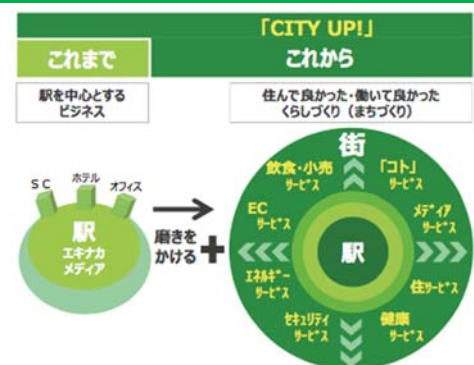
「CITY UP!」

これまで

これから

駅を中心とするビジネス

住んで良かった・働いて良かったくらしづくり（まちづくり）

SC

ホテル

オフィス

駅

エキナカ

メディア

磨きをかける

街

飲食・小売サービス

「コト」サービス

ECサービス

メディアサービス

駅

エネルギーサービス

住サービス

セキュリティサービス

健康サービス